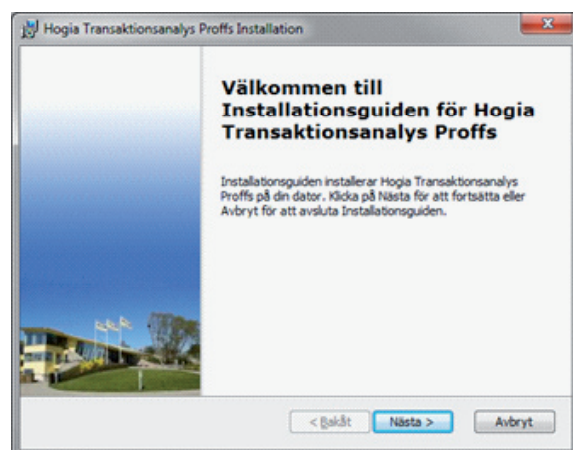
Hogia Transaktionsanalys Proffs Installation

Välkommen till Installationsguiden för Hogia Transaktionsanalys Proffs

Installationsguiden installerar Hogia Transaktionsanalys Proffs på din dator. Klicka på Nästa för att fortsätta eller Avbryt för att avsluta Installationsguiden.

< Bakåt
Nästa >
Avbryt